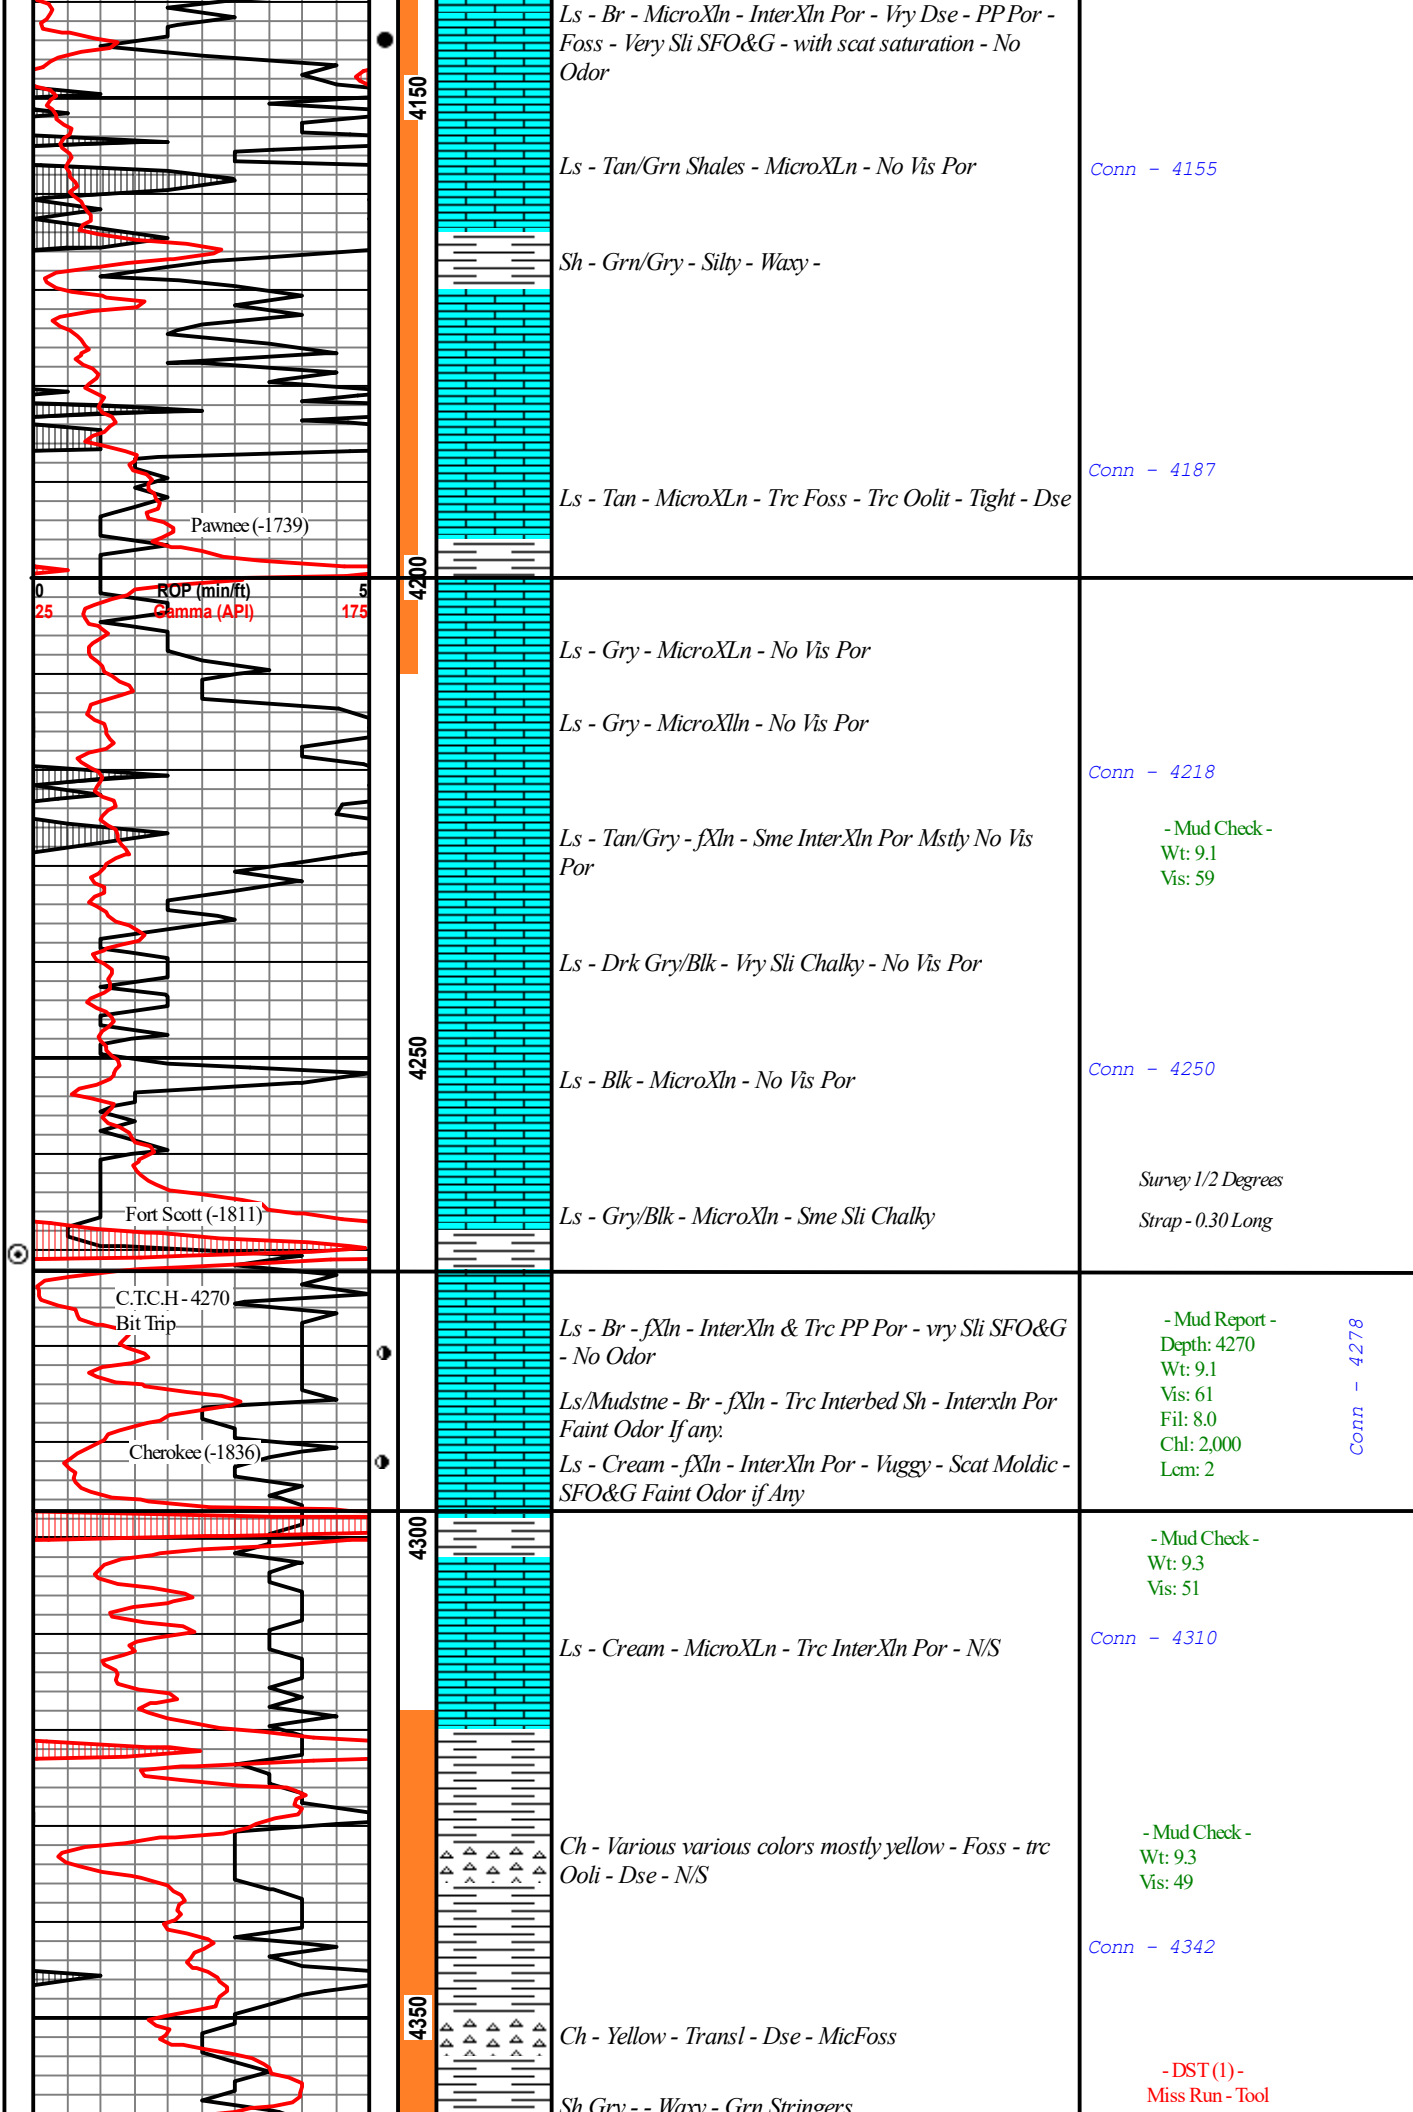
4150

Ls - Br - MicroXln - InterXln Por - Vry Dse - PP Por - Foss - Very Sli SFO&G - with scat saturation - No Odor

Ls - Tan/Grn Shales - MicroXLn - No Vis Por

Conn - 4155

Sh - Grn/Gry - Silty - Waxy -

Conn - 4187

Ls - Tan - MicroXLn - Trc Foss - Trc Oolit - Tight - Dse

Pawnee (-1739)

4200

0 ROP (min/ft) 5
25 Gamma (API) 175

Ls - Gry - MicroXLn - No Vis Por

Ls - Gry - MicroXlln - No Vis Por

Conn - 4218

- Mud Check -
Wt: 9.1
Vis: 59

Ls - Tan/Gry - fXln - Sme InterXln Por Mstly No Vis Por

Ls - Drk Gry/Blk - Vry Sli Chalky - No Vis Por

4250

Ls - Blk - MicroXln - No Vis Por

Conn - 4250

Survey 1/2 Degrees

Strap - 0.30 Long

Fort Scott (-1811)

Ls - Gry/Blk - MicroXln - Sme Sli Chalky

C.T.C.H - 4270
Bit Trip

Ls - Br - fXln - InterXln & Trc PP Por - vry Sli SFO&G - No Odor

- Mud Report -
Depth: 4270
Wt: 9.1
Vis: 61
Fil: 8.0
Chl: 2,000
Lcm: 2

Conn - 4278

Ls/Mudstne - Br - fXln - Trc Interbed Sh - Interxln Por Faint Odor If any.

Cherokee (-1836)

Ls - Cream - fXln - InterXln Por - Vuggy - Scat Moldic - SFO&G Faint Odor if Any

4300

- Mud Check -
Wt: 9.3
Vis: 51

Conn - 4310

Ls - Cream - MicroXLn - Trc InterXln Por - N/S

Ch - Various various colors mostly yellow - Foss - trc Ooli - Dse - N/S

- Mud Check -
Wt: 9.3
Vis: 49

Conn - 4342

4350

Ch - Yellow - Transl - Dse - MicFoss

- DST (1) -
Miss Run - Tool

Sh Gry - - Waxy - Grn Stringers